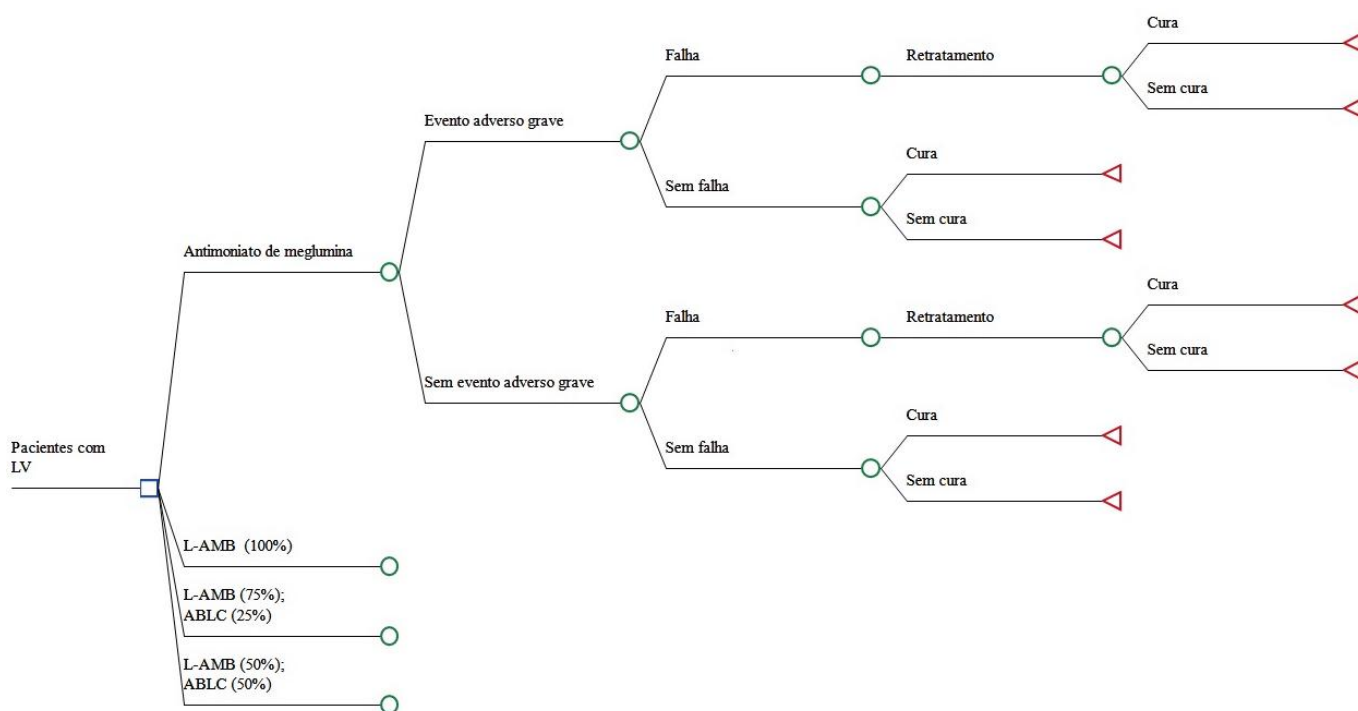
Pacientes com LV

Antimoniato de meglumina

Evento adverso grave

Falha

Retratamento

Cura

Sem cura

Sem falha

Cura

Sem cura

Sem evento adverso grave

Falha

Retratamento

Cura

Sem cura

Sem falha

Cura

Sem cura

L-AMB (100%)

L-AMB (75%); ABLC (25%)

L-AMB (50%); ABLC (50%)